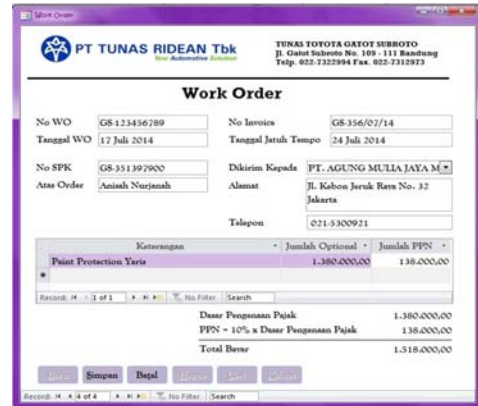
Work Order

PT TUNAS RIDEAN Tbk
Your Automotive Solution

TUNAS TOYOTA GATOT SUBROTO
Jl. Gatot Subroto No. 109 - 111 Bandung
Telp. 022-7322994 Fax. 022-7312973

Work Order

No WO GS-123456789
Tanggal WO 17 Juli 2014
No SPK GS-351397900
Atas Order Anisah Nurjanah

No Invoice GS-356/07/14
Tanggal Jatuh Tempo 24 Juli 2014
Dikirim Kepada PT. AGUNG MULIA JAYA M
Alamat Jl. Kebon Jeruk Raya No. 32 Jakarta
Telepon 021-5300921

| Keterangan | Jumlah Optional | Jumlah PPN |
|---|---|---|
| Paint Protection Yaris | 1.380.000,00 | 138.000,00 |
| * | | |

Record: 1 of 1 No Filter Search

Dasar Pengenaan Pajak 1.380.000,00
PPN = 10% x Dasar Pengenaan Pajak 138.000,00
Total Bayar 1.518.000,00

Baru Simpan Batal Hapus Cetak Keluar

Record: 4 of 4 No Filter Search